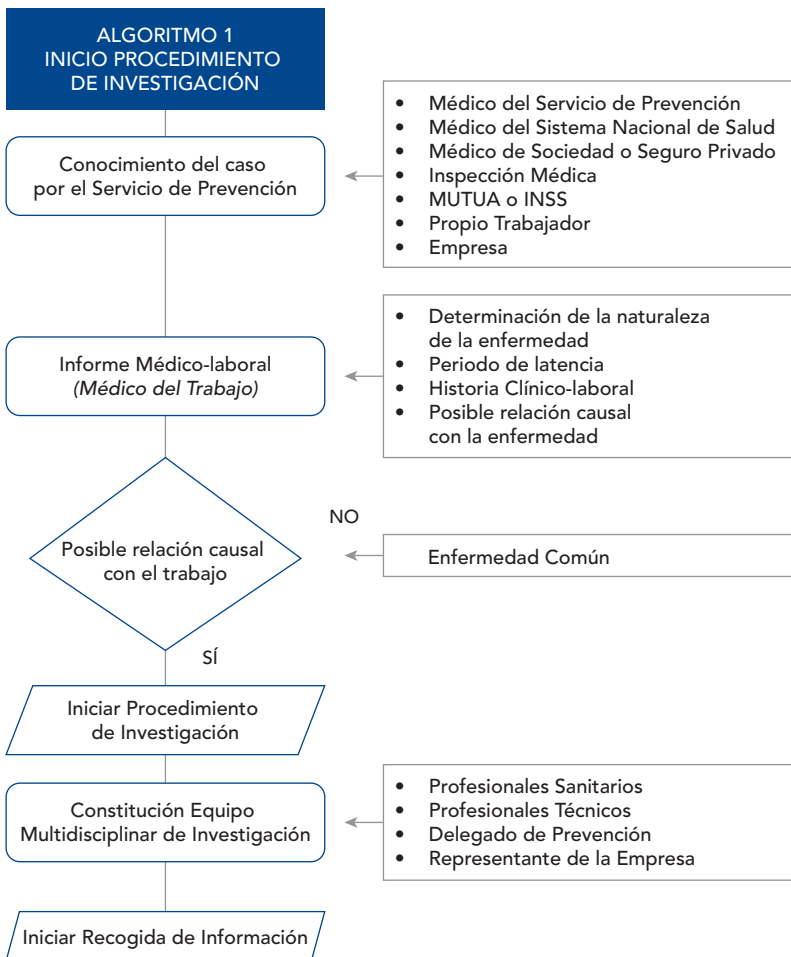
ALGORITMO 1
INICIO PROCEDIMIENTO DE INVESTIGACIÓN

Conocimiento del caso por el Servicio de Prevención

- Médico del Servicio de Prevención
- Médico del Sistema Nacional de Salud
- Médico de Sociedad o Seguro Privado
- Inspección Médica
- MUTUA o INSS
- Propio Trabajador
- Empresa

Informe Médico-laboral
*(Médico del Trabajo)*

- Determinación de la naturaleza de la enfermedad
- Periodo de latencia
- Historia Clínico-laboral
- Posible relación causal con la enfermedad

Posible relación causal con el trabajo

NO

Enfermedad Común

SÍ

Iniciar Procedimiento de Investigación

Constitución Equipo Multidisciplinar de Investigación

- Profesionales Sanitarios
- Profesionales Técnicos
- Delegado de Prevención
- Representante de la Empresa

Iniciar Recogida de Información